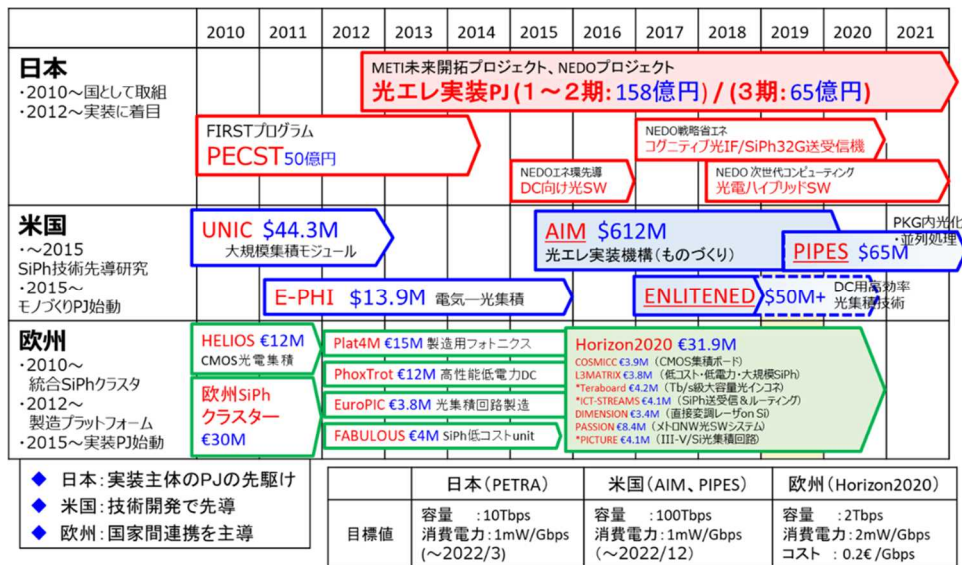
| | 2010 | 2011 | 2012 | 2013 | 2014 | 2015 | 2016 | 2017 | 2018 | 2019 | 2020 | 2021 |
|---|---|---|---|---|---|---|---|---|---|---|---|---|

日本
・2010～国として取組
・2012～実装に着目

METI未来開拓プロジェクト、NEDOプロジェクト
光エレ実装PJ (1～2期: 158億円) / (3期: 65億円)

FIRSTプログラム
PECST 50億円

NEDO戦略省エネ
コグニティブ光IF/SiPh32G送受信機

NEDOエネ環先導
DC向け光SW

NEDO 次世代コンピューティング
光電ハイブリッドSW

米国
・～2015
SiPh技術先導研究
・2015～
モノづくりPJ始動

UNIC $44.3M
大規模集積モジュール

AIM $612M
光エレ実装機構(ものづくり)

PKG内光化
・並列処理

PIPES $65M

E-PHI $13.9M 電気―光集積

ENLITENED $50M+

DC用高効率
光集積技術

欧州
・2010～
統合SiPhクラスタ
・2012～
製造プラットフォーム
・2015～実装PJ始動

HELIOS €12M
CMOS光電集積

欧州SiPh
クラスター
€30M

Plat4M €15M 製造用フォトニクス
PhoxTrot €12M 高性能低電力DC
EuroPIC €3.8M 光集積回路製造
FABULOUS €4M SiPh低コストunit

Horizon2020 €31.9M
COSMICC €3.9M (CMOS集積ボード)
L3MATRIX €3.8M (低コスト・低電力・大規模SiPh)
*Teraboard €4.2M (Tb/s級大容量光インコネ)
*ICT-STREAMS €4.1M (SiPh送受信&ルーティング)
DIMENSION €3.4M (直接変調レーザon Si)
PASSION €8.4M (メトロNW光SWシステム)
*PICTURE €4.1M (III-V/Si光集積回路)

◆ 日本:実装主体のPJの先駆け
◆ 米国:技術開発で先導
◆ 欧州:国家間連携を主導

| | 日本(PETRA) | 米国(AIM、PIPES) | 欧州(Horizon2020) |
|---|---|---|---|
| 目標値 | 容量 :10Tbps<br>消費電力:1mW/Gbps<br>(～2022/3) | 容量 :100Tbps<br>消費電力:1mW/Gbps<br>(～2022/12) | 容量 :2Tbps<br>消費電力:2mW/Gbps<br>コスト :0.2€/Gbps |